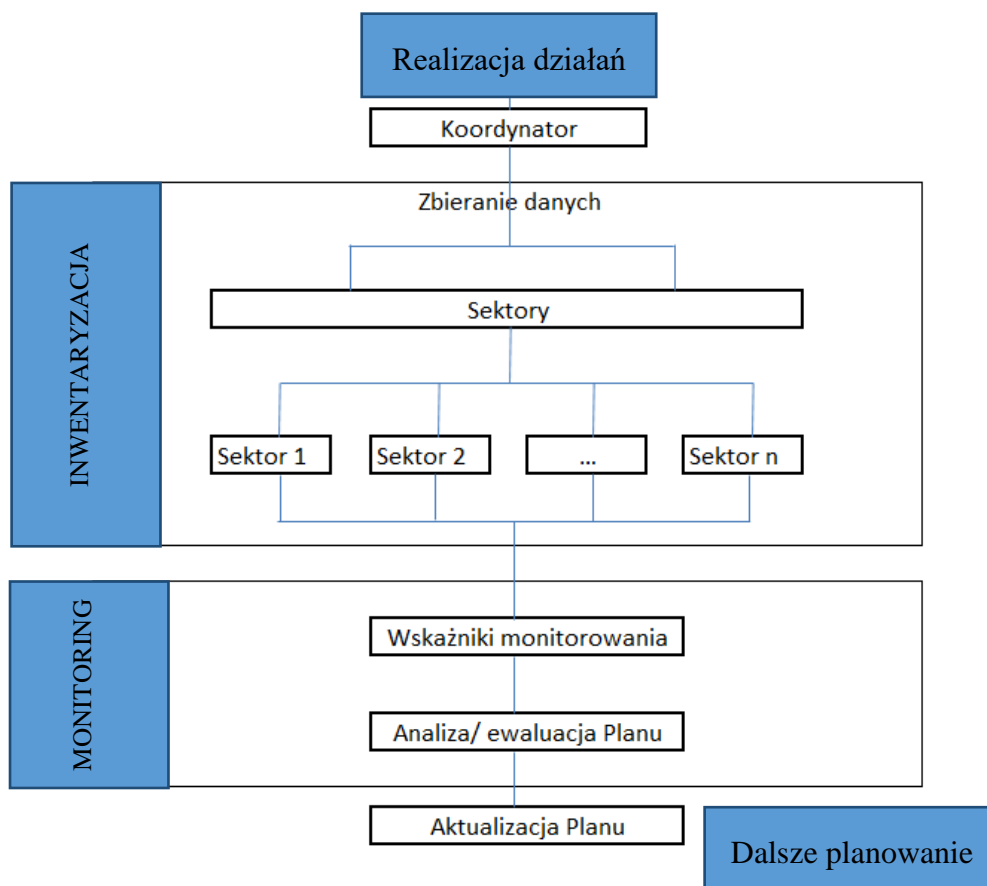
Realizacja działań

Koordynator

INWENTARYZACJA

Zbieranie danych

Sektory

Sektor 1

Sektor 2

...

Sektor n

MONITORING

Wskaźniki monitorowania

Analiza/ ewaluacja Planu

Aktualizacja Planu

Dalsze planowanie